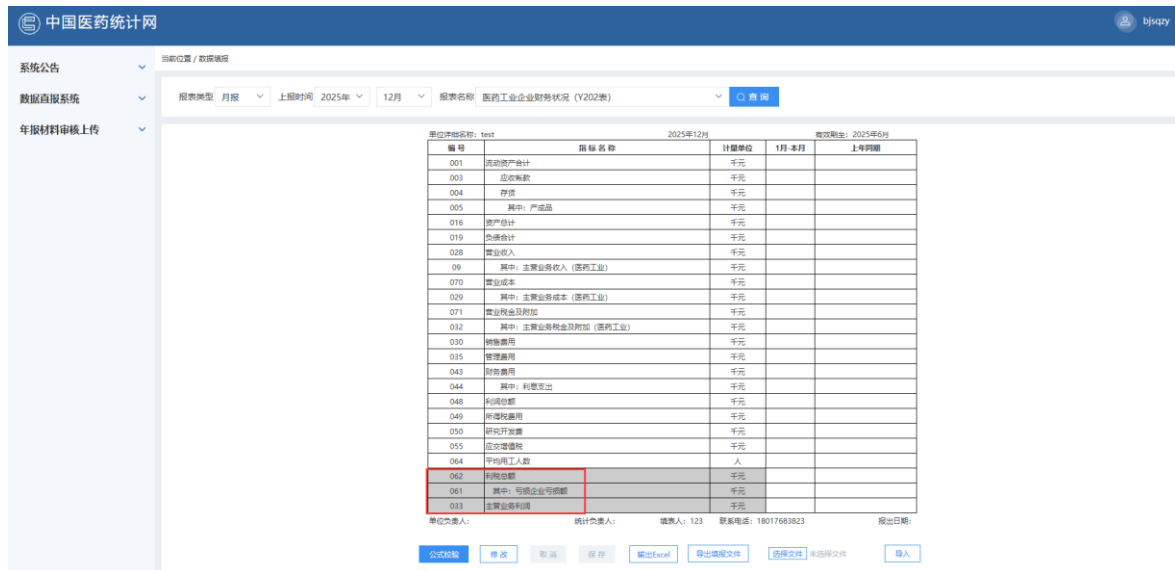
中国医药统计网

bjsqzy

系统公告
数据直报系统
年报材料审核上传

当前位置 / 数据填报

报表类型 月报　上报时间 2025年　12月　报表名称 医药工业企业财务状况（Y202表）　查询

单位详细名称：test　2025年12月　有效期至：2025年6月

| 编号 | 指标名称 | 计量单位 | 1月-本月 | 上年同期 |
|---|---|---|---|---|
| 001 | 流动资产合计 | 千元 | | |
| 003 | 应收账款 | 千元 | | |
| 004 | 存货 | 千元 | | |
| 005 | 其中：产成品 | 千元 | | |
| 016 | 资产总计 | 千元 | | |
| 019 | 负债合计 | 千元 | | |
| 028 | 营业收入 | 千元 | | |
| 09 | 其中：主营业务收入（医药工业） | 千元 | | |
| 070 | 营业成本 | 千元 | | |
| 029 | 其中：主营业务成本（医药工业） | 千元 | | |
| 071 | 营业税金及附加 | 千元 | | |
| 032 | 其中：主营业务税金及附加（医药工业） | 千元 | | |
| 030 | 销售费用 | 千元 | | |
| 035 | 管理费用 | 千元 | | |
| 043 | 财务费用 | 千元 | | |
| 044 | 其中：利息支出 | 千元 | | |
| 048 | 利润总额 | 千元 | | |
| 049 | 所得税费用 | 千元 | | |
| 050 | 研究开发费 | 千元 | | |
| 055 | 应交增值税 | 千元 | | |
| 064 | 平均用工人数 | 人 | | |
| 062 | 利税总额 | 千元 | | |
| 061 | 其中：亏损企业亏损额 | 千元 | | |
| 033 | 主营业务利润 | 千元 | | |

单位负责人：　统计负责人：　填表人：123　联系电话：18017683823　报出日期：

公式校验　修改　取消　保存　输出Excel　导出填报文件　选择文件 未选择文件　导入